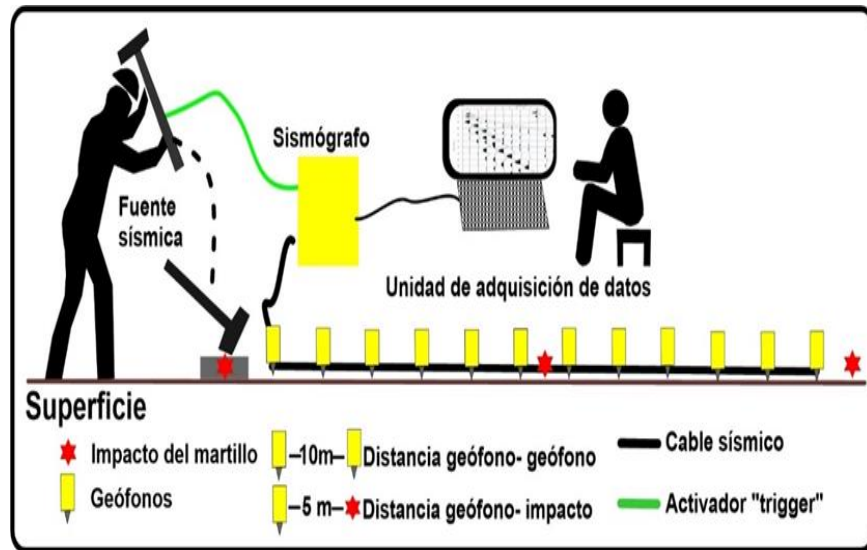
Sismógrafo

Fuente sísmica

Unidad de adquisición de datos

Superficie

Impacto del martillo

Geófonos

–10m– Distancia geófono- geófono

–5 m– Distancia geófono- impacto

Cable sísmico

Activador "trigger"